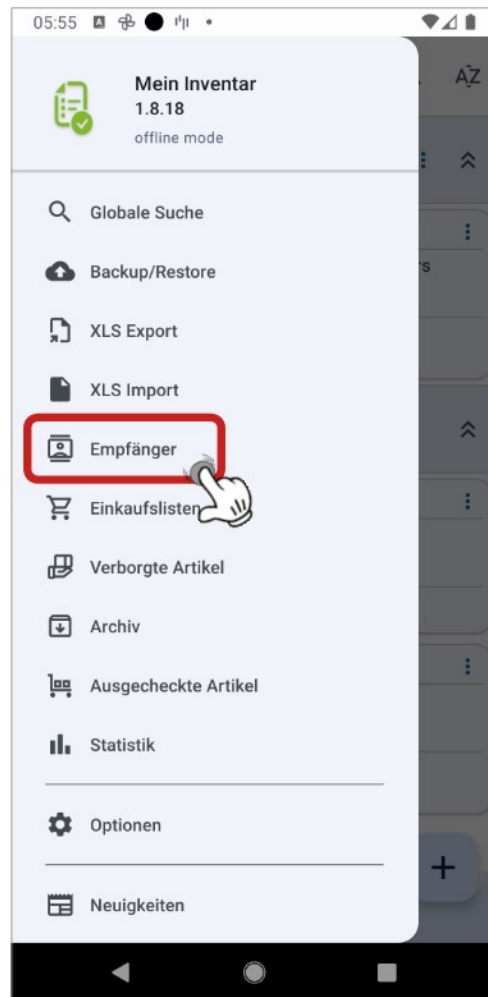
05:55

Mein Inventar
1.8.18
offline mode

Globale Suche

Backup/Restore

XLS Export

XLS Import

Empfänger

Einkaufslisten

Verborgte Artikel

Archiv

Ausgecheckte Artikel

Statistik

Optionen

Neuigkeiten

AZ

rs

+